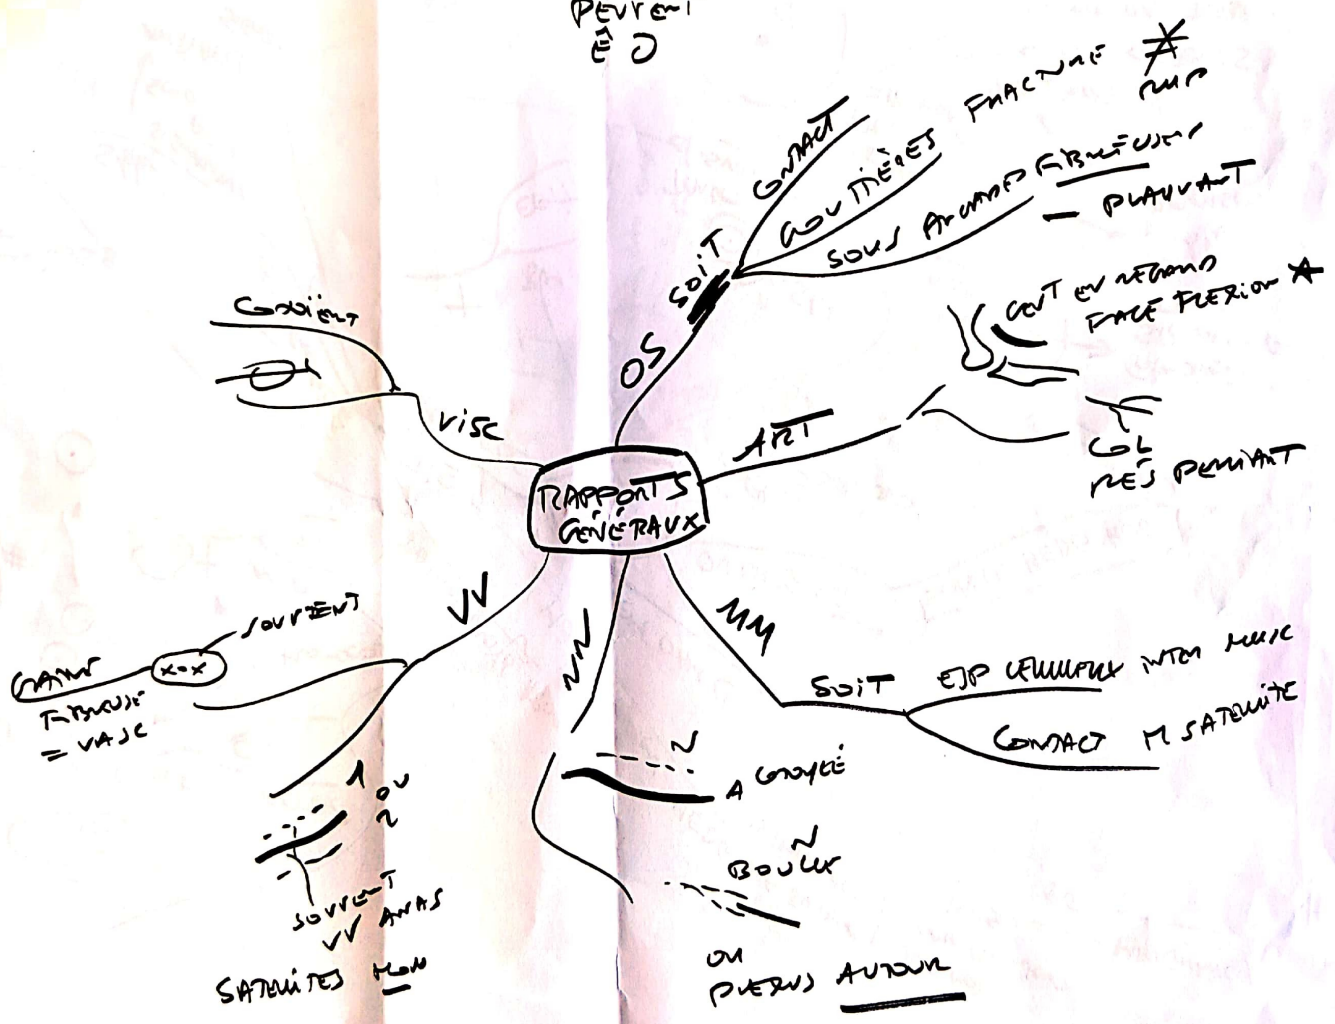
PEUVENT
Ê O

RAPPORTS GÉNÉRAUX

OS
SOIT
CONTACT
GOUTTIÈRES
FRACTURE
*
RUP
SOUS ARCADE FIBREUSE
— PLANTANT

ART
CONT EN REGARD
FACE FLEXION *
COL
RES PLANTANT

VISC
CONTIENT
OI

VV
SOUVENT
GRAND
X-X
TRONC
= VASC
1 OU 2
SOUVENT
VV ANAS
SATELLITES
MON

NN
N
A CONTACT
N
BOULE
OU
PLEXUS AUTOUR

MM
SOIT
EP CELLULEUX INTER MUSC
CONTACT M SATELLITE